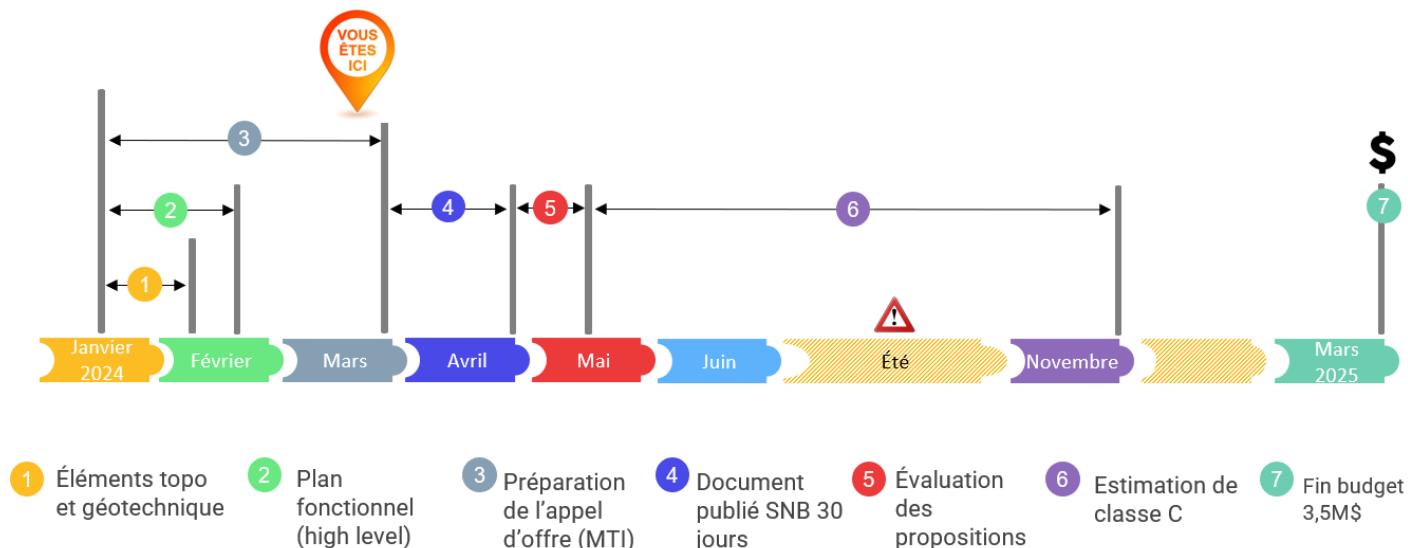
VOUS ÊTES ICI

3

2

1

4

5

6

$

7

Janvier 2024

Février

Mars

Avril

Mai

Juin

Été

Novembre

Mars 2025

1 Éléments topo et géotechnique

2 Plan fonctionnel (high level)

3 Préparation de l'appel d'offre (MTI)

4 Document publié SNB 30 jours

5 Évaluation des propositions

6 Estimation de classe C

7 Fin budget 3,5M$